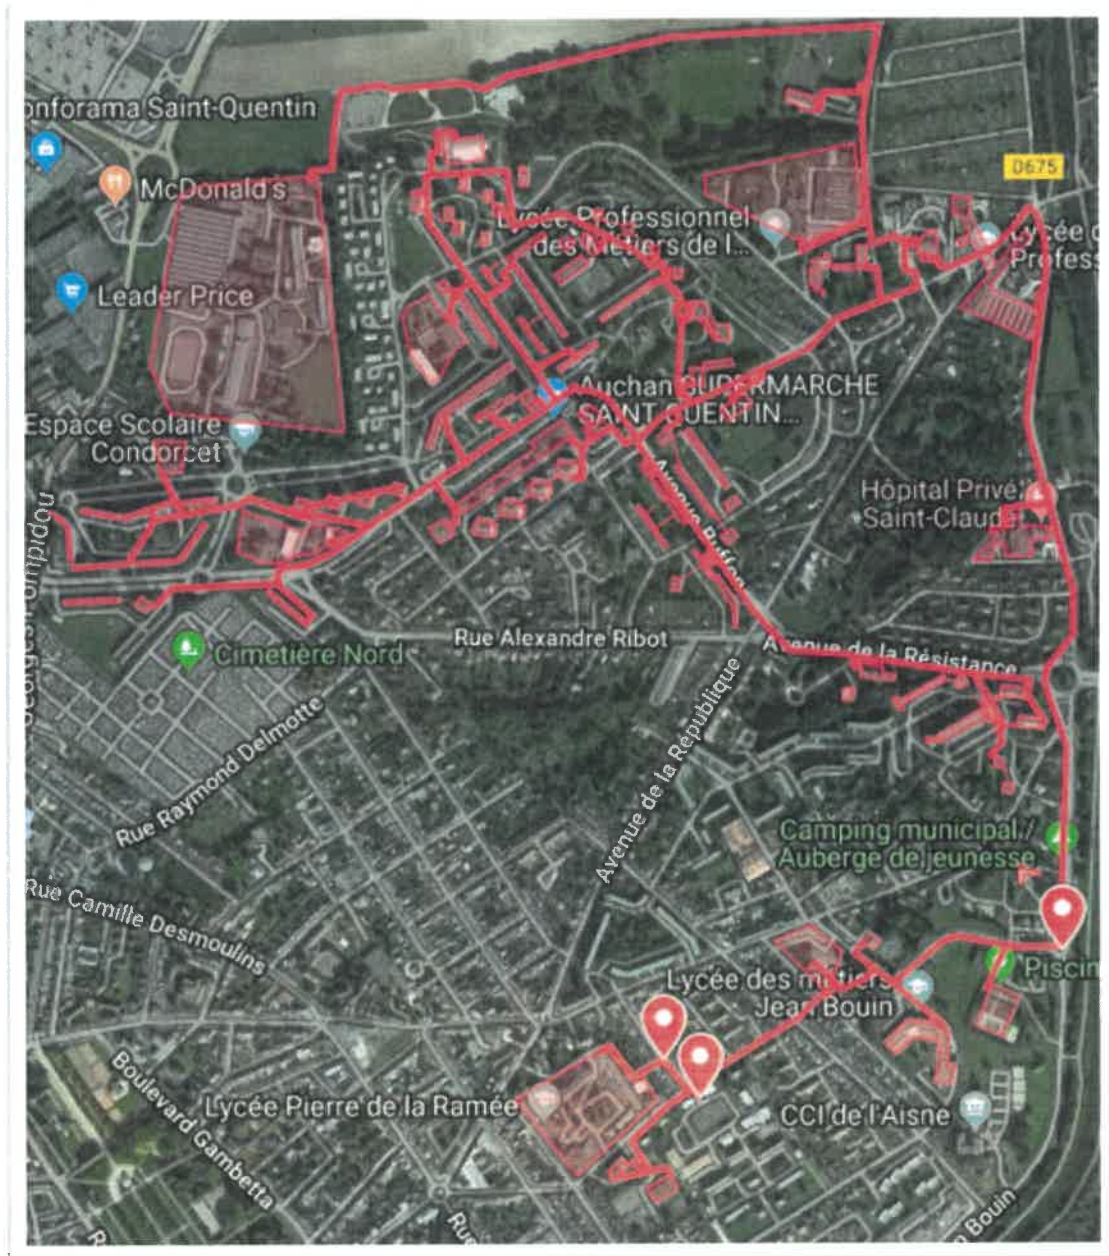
onforama Saint-Quentin

McDonald's

Leader Price

D675

Lycée Professionnel des Métiers de l...

Lycée Profess

Auchan SUPERMARCHE SAINT QUENTIN...

Espace Scolaire Condorcet

Hôpital Privé Saint-Claude

Avenue Buffon

Georges Pompidou

Cimetière Nord

Rue Alexandre Ribot

Avenue de la Résistance

Rue Raymond Delmotte

Avenue de la République

Camping municipal / Auberge de jeunesse

Rue Camille Desmoulins

Piscin

Lycée des métiers Jean Bouin

Boulevard Gambetta

Lycée Pierre de la Ramée

CCI de l'Aisne

Bouin

Ru

R